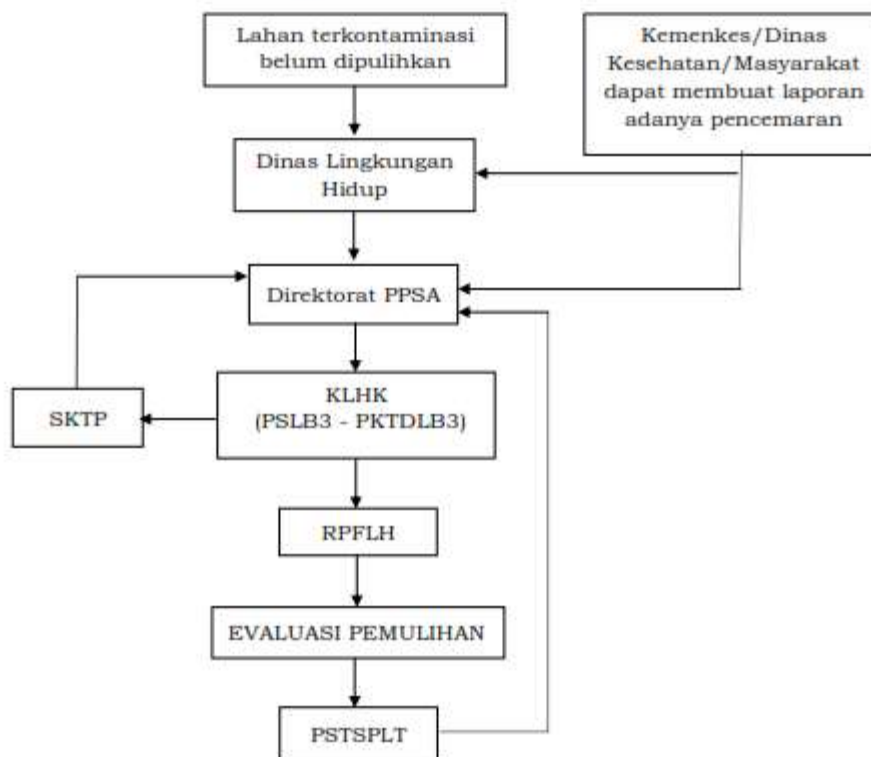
Lahan terkontaminasi belum dipulihkan

Kemenkes/Dinas Kesehatan/Masyarakat dapat membuat laporan adanya pencemaran

Dinas Lingkungan Hidup

Direktorat PPSA

SKTP

KLHK (PSLB3 - PKTDLB3)

RPFLH

EVALUASI PEMULIHAN

PSTSPLT